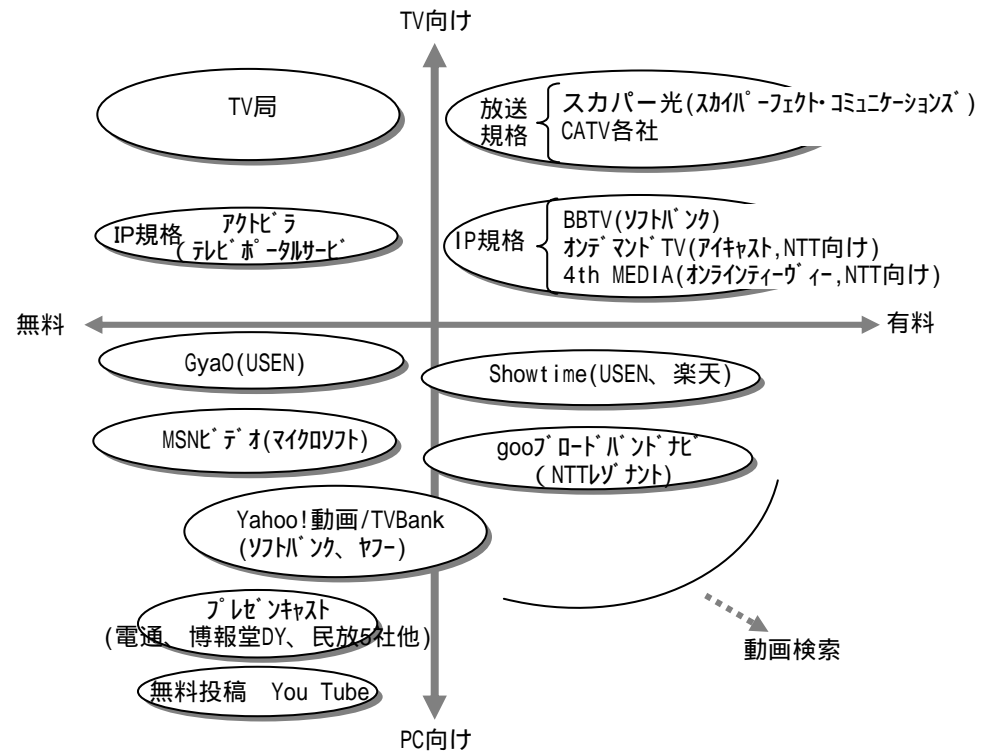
TV向け

TV局

放送規格 スカパー光(スカイパーフェクト・コミュニケーションズ)
CATV各社

IP規格 アクトビラ
(テレビポータルサービ

IP規格 BBTV(ソフトバンク)
オンデマンドTV(アイキャスト,NTT向け)
4th MEDIA(オンラインティーヴィー,NTT向け)

無料

有料

GyaO(USEN)

Showtime(USEN、楽天)

MSNビデオ(マイクロソフト)

gooブロードバンドナビ
(NTTレゾナント)

Yahoo!動画/TVBank
(ソフトバンク、ヤフー)

プレゼンキャスト
(電通、博報堂DY、民放5社他)

動画検索

無料投稿 You Tube

PC向け